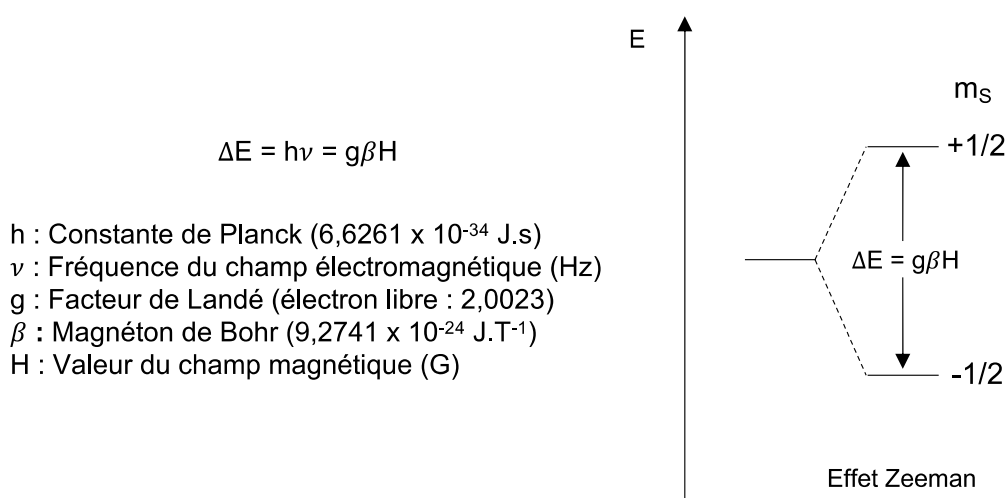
$\Delta E = h\nu = g\beta H$

h : Constante de Planck (6,6261 x $10^{-34}$ J.s)
$\nu$ : Fréquence du champ électromagnétique (Hz)
g : Facteur de Landé (électron libre : 2,0023)
$\beta$ : Magnéton de Bohr (9,2741 x $10^{-24}$ J.T$^{-1}$)
H : Valeur du champ magnétique (G)

E

$m_S$

+1/2

$\Delta E = g\beta H$

-1/2

Effet Zeeman